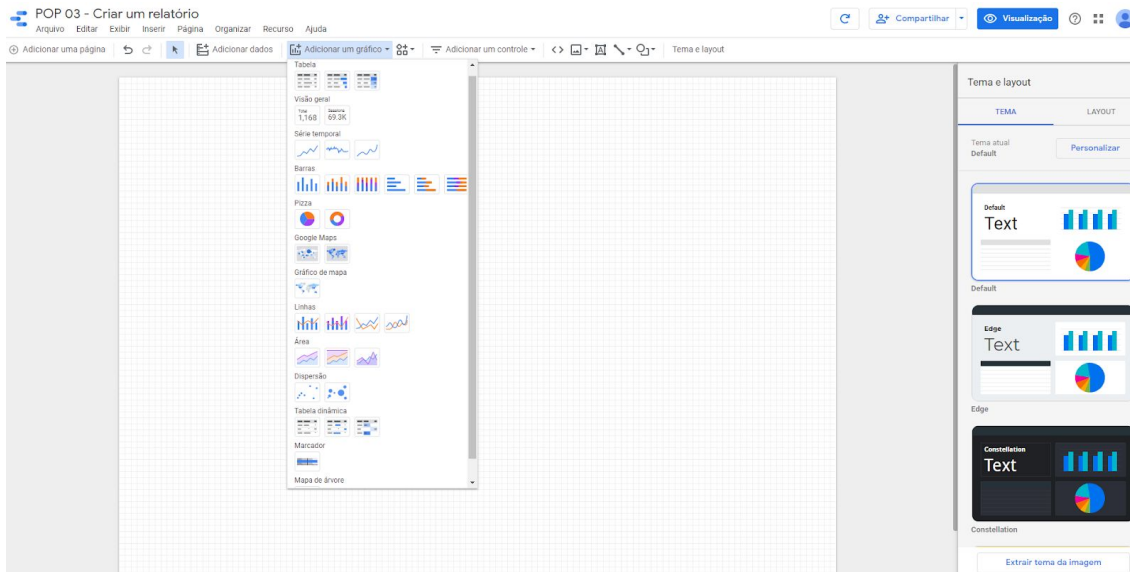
POP 03 - Criar um relatório
Arquivo Editar Exibir Inserir Página Organizar Recurso Ajuda
Compartilhar
Visualização
Adicionar uma página
Adicionar dados
Adicionar um gráfico
Adicionar um controle
Tema e layout
Tabela
Visão geral
Total 1,168
Sessions 69.3K
Série temporal
Barras
Pizza
Google Maps
Gráfico de mapa
Linhas
Área
Dispersão
Tabela dinâmica
Marcador
Mapa de árvore
Tema e layout
TEMA
LAYOUT
Tema atual
Default
Personalizar
Default
Text
Default
Edge
Text
Edge
Constellation
Text
Constellation
Extrair tema da imagem